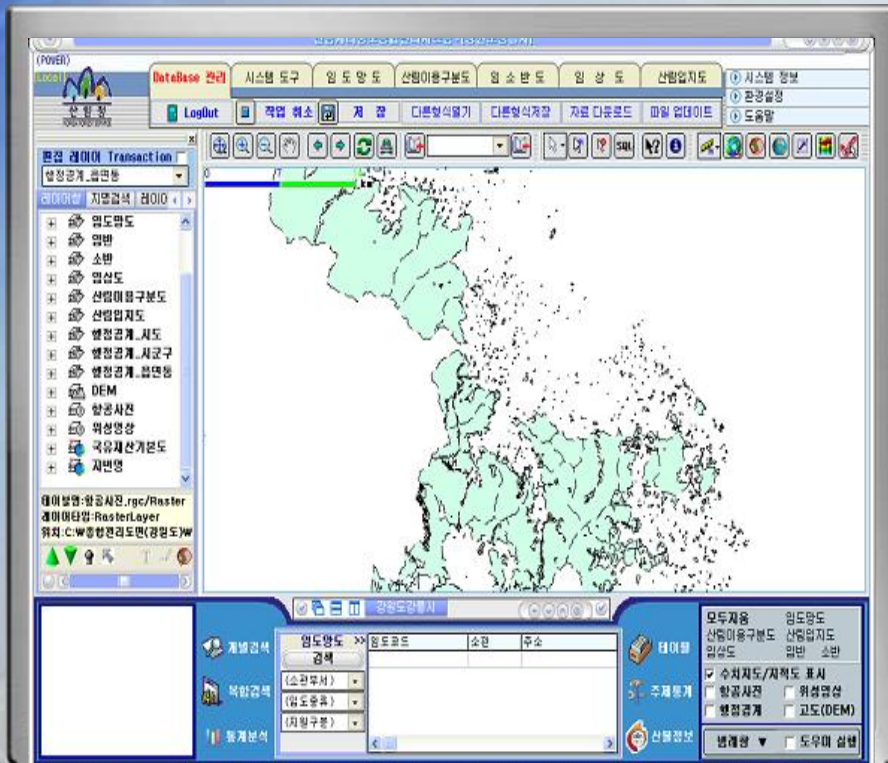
(POWER)
Local

산림청

DataBase 관리 | 시스템 도구 | 임 도 망 도 | 산림이용구분도 | 임 소 반 도 | 임 상 도 | 산림입지도

시스템 정보
환경설정
도움말

LogOut | 작업 취소 | 저 장 | 다른형식열기 | 다른형식저장 | 자료 다운로드 | 파일 업데이트

편집 레이어 Transaction
행정경계_읍면동

레이어창 | 지명검색 | 레이어

임도망도
임반
소반
임상도
산림이용구분도
산림입지도
행정경계_시도
행정경계_시군구
행정경계_읍면동
DEM
항공사진
위성영상
국유재산기본도
지번맵

레이어명:항공사진.rgc/Raster
레이어타입:RasterLayer
위치:C:₩종합관리도면(강원도)₩

0

강원도강릉시

개별검색
복합검색
통계분석

임도망도 >>
검색
(소관부서)
(임도종류)
(차량구분)

임도코드 | 소관 | 주소

테이블
주제통계
산림정보

모두지움 | 임도망도
산림이용구분도 | 산림입지도
임상도 | 임반 | 소반

수치지도/지적도 표시
항공사진 | 위성영상
행정경계 | 고도(DEM)

범례창 ▼ | 도우미 실행